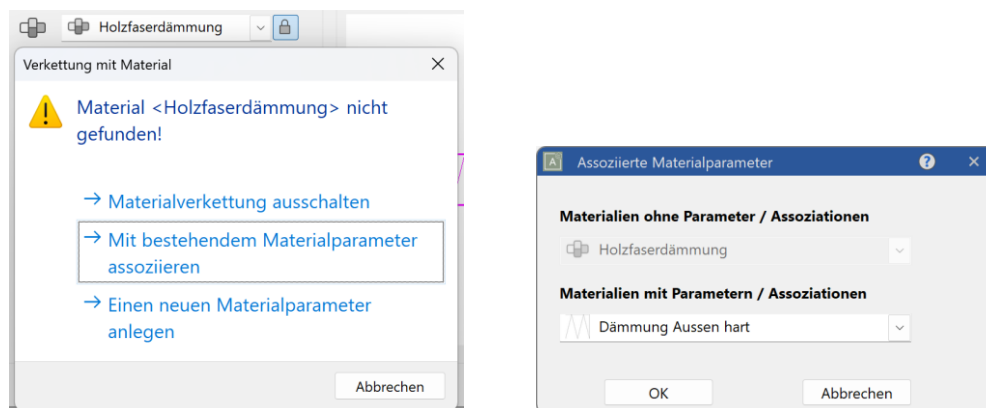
Holzfaserdämmung

Verkettung mit Material

Material <Holzfaserdämmung> nicht gefunden!

→ Materialverkettung ausschalten

→ Mit bestehendem Materialparameter assoziieren

→ Einen neuen Materialparameter anlegen

Abbrechen

Assoziierte Materialparameter

Materialien ohne Parameter / Assoziationen

Holzfaserdämmung

Materialien mit Parametern / Assoziationen

Dämmung Aussen hart

OK

Abbrechen